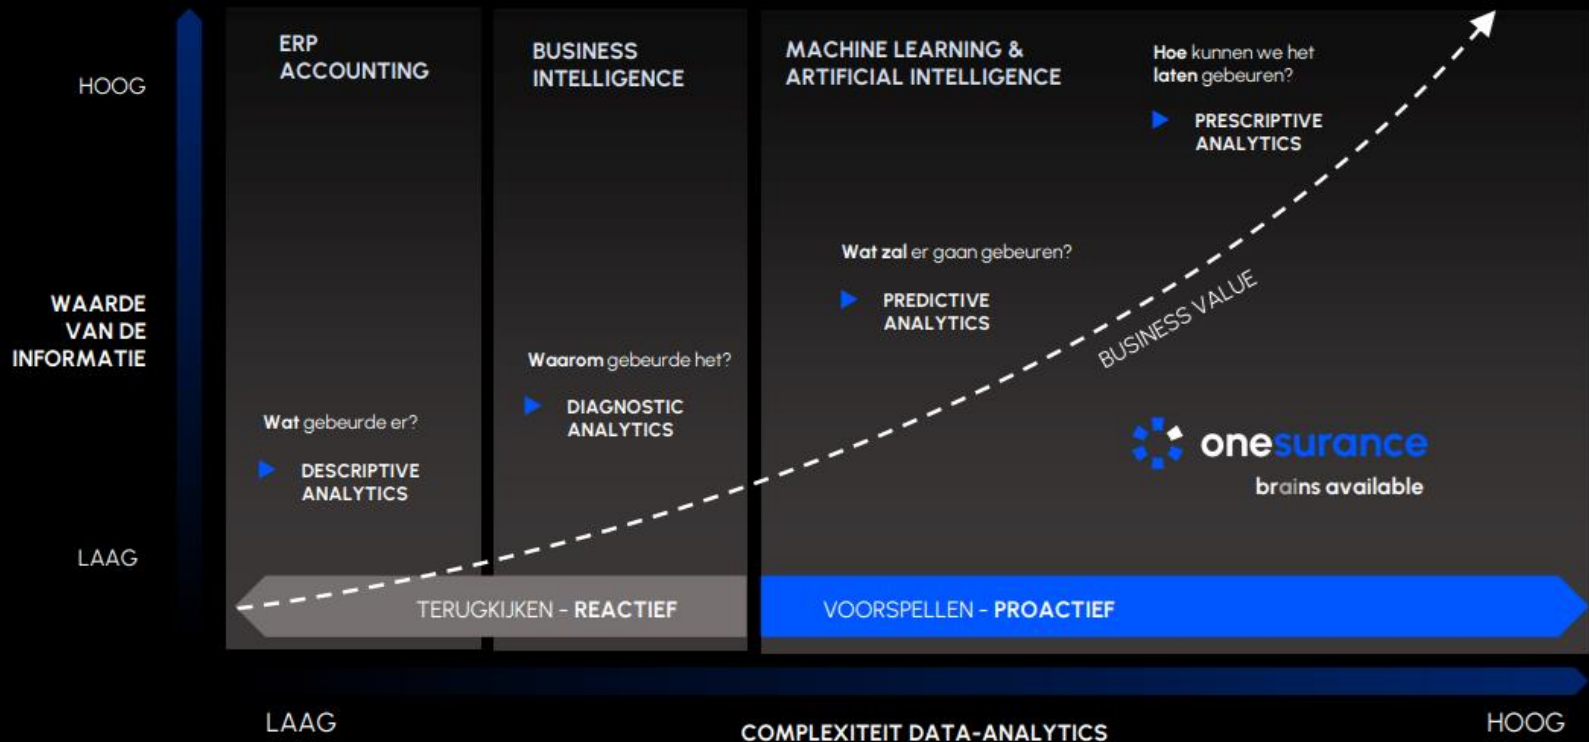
HOOG

WAARDE VAN DE INFORMATIE

LAAG

ERP ACCOUNTING

BUSINESS INTELLIGENCE

MACHINE LEARNING & ARTIFICIAL INTELLIGENCE

Hoe kunnen we het laten gebeuren?

PRESCRIPTIVE ANALYTICS

Wat zal er gaan gebeuren?

PREDICTIVE ANALYTICS

BUSINESS VALUE

Waarom gebeurde het?

DIAGNOSTIC ANALYTICS

Wat gebeurde er?

DESCRIPTIVE ANALYTICS

onesurance
brains available

TERUGKIJKEN - REACTIEF

VOORSPELLEN - PROACTIEF

LAAG

COMPLEXITEIT DATA-ANALYTICS

HOOG